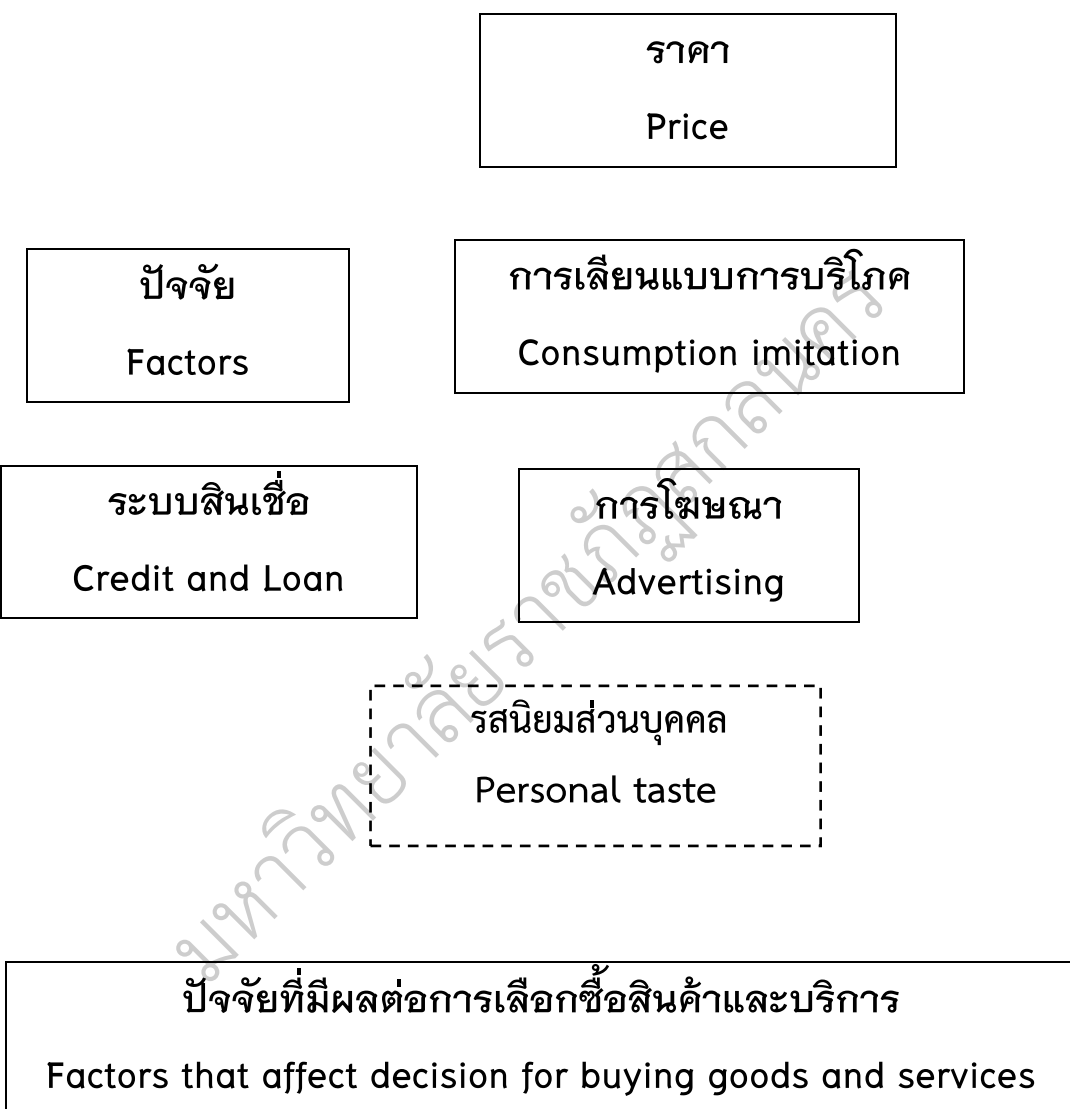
ราคา

Price

ปัจจัย

Factors

การเลียนแบบการบริโภค

Consumption imitation

ระบบสินเชื่อ

Credit and Loan

การโฆษณา

Advertising

รสนิยมส่วนบุคคล

Personal taste

มหาวิทยาลัยราชภัฏสกลนคร

ปัจจัยที่มีผลต่อการเลือกซื้อสินค้าและบริการ

Factors that affect decision for buying goods and services